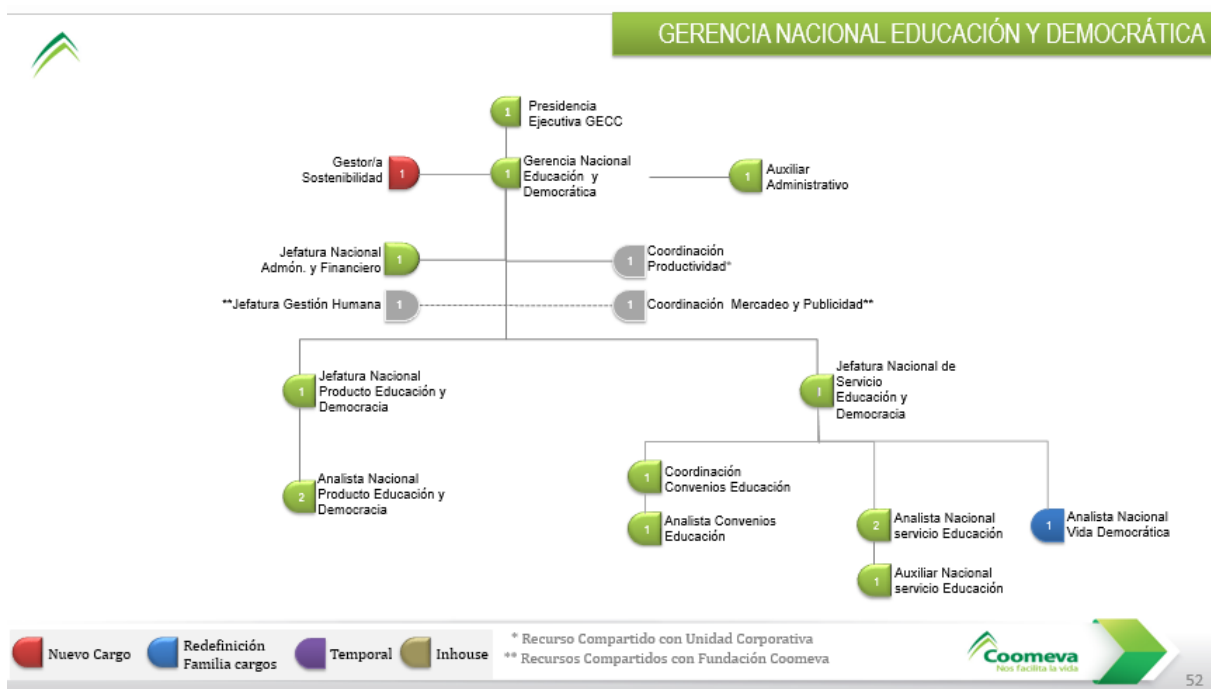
GERENCIA NACIONAL EDUCACIÓN Y DEMOCRÁTICA

1 Presidencia Ejecutiva GECC

Gestor/a Sostenibilidad 1

1 Gerencia Nacional Educación y Democrática

1 Auxiliar Administrativo

Jefatura Nacional Admón. y Financiero 1

1 Coordinación Productividad*

**Jefatura Gestión Humana 1

1 Coordinación Mercadeo y Publicidad**

1 Jefatura Nacional Producto Educación y Democracia

1 Jefatura Nacional de Servicio Educación y Democracia

2 Analista Nacional Producto Educación y Democracia

1 Coordinación Convenios Educación

1 Analista Convenios Educación

2 Analista Nacional servicio Educación

1 Analista Nacional Vida Democrática

1 Auxiliar Nacional servicio Educación

Nuevo Cargo | Redefinición Familia cargos | Temporal | Inhouse

* Recurso Compartido con Unidad Corporativa
** Recursos Compartidos con Fundación Coomeva

Coomeva
Nos facilita la vida

52